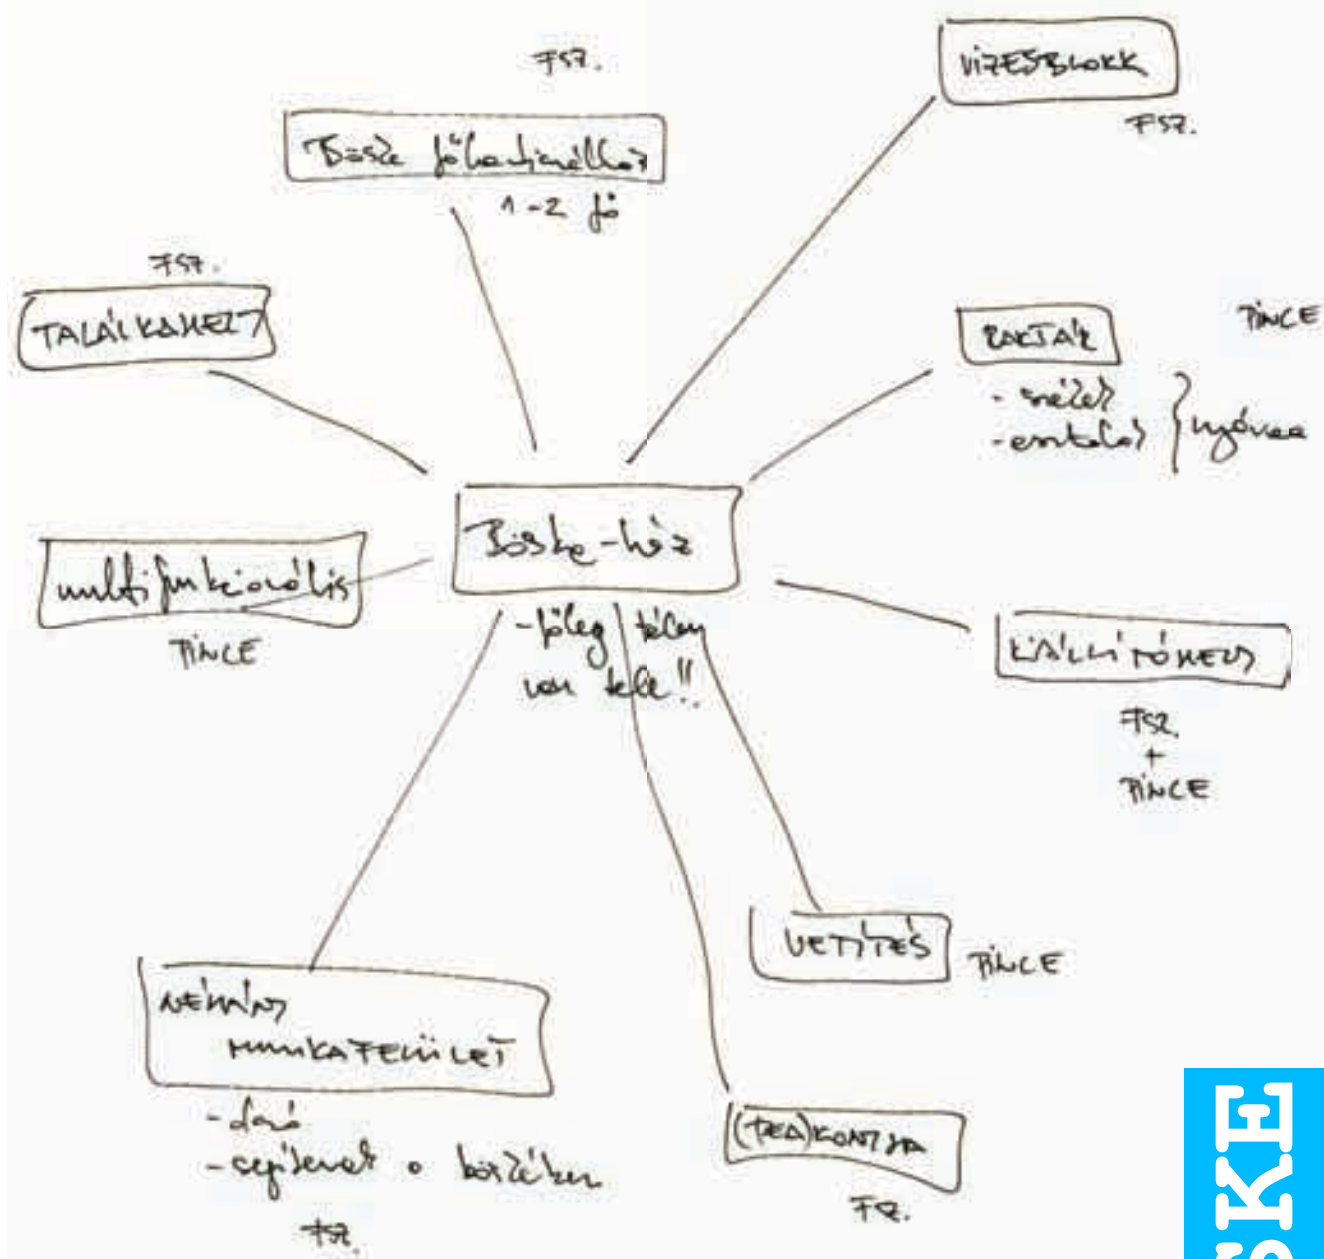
FSZ.

Böske főbejáratnál
1-2 fő

VIZESBLOKK
FSZ.

FSZ.
TALÁLKAHELY

RAKTÁR
- széket
- asztalok
} nyáron

PINCE

Böske-ház
- főleg télen van tele!!

multifunkcionális
PINCE

KIÁLLÍTÓHELY
FSZ.
+
PINCE

VETÍTÉS
PINCE

NÉHÁNY MUNKAFELÜLET
- darab
- cégjelenlét o bérléken
FSZ.

(TEA)KONYHA
FSZ.

KE